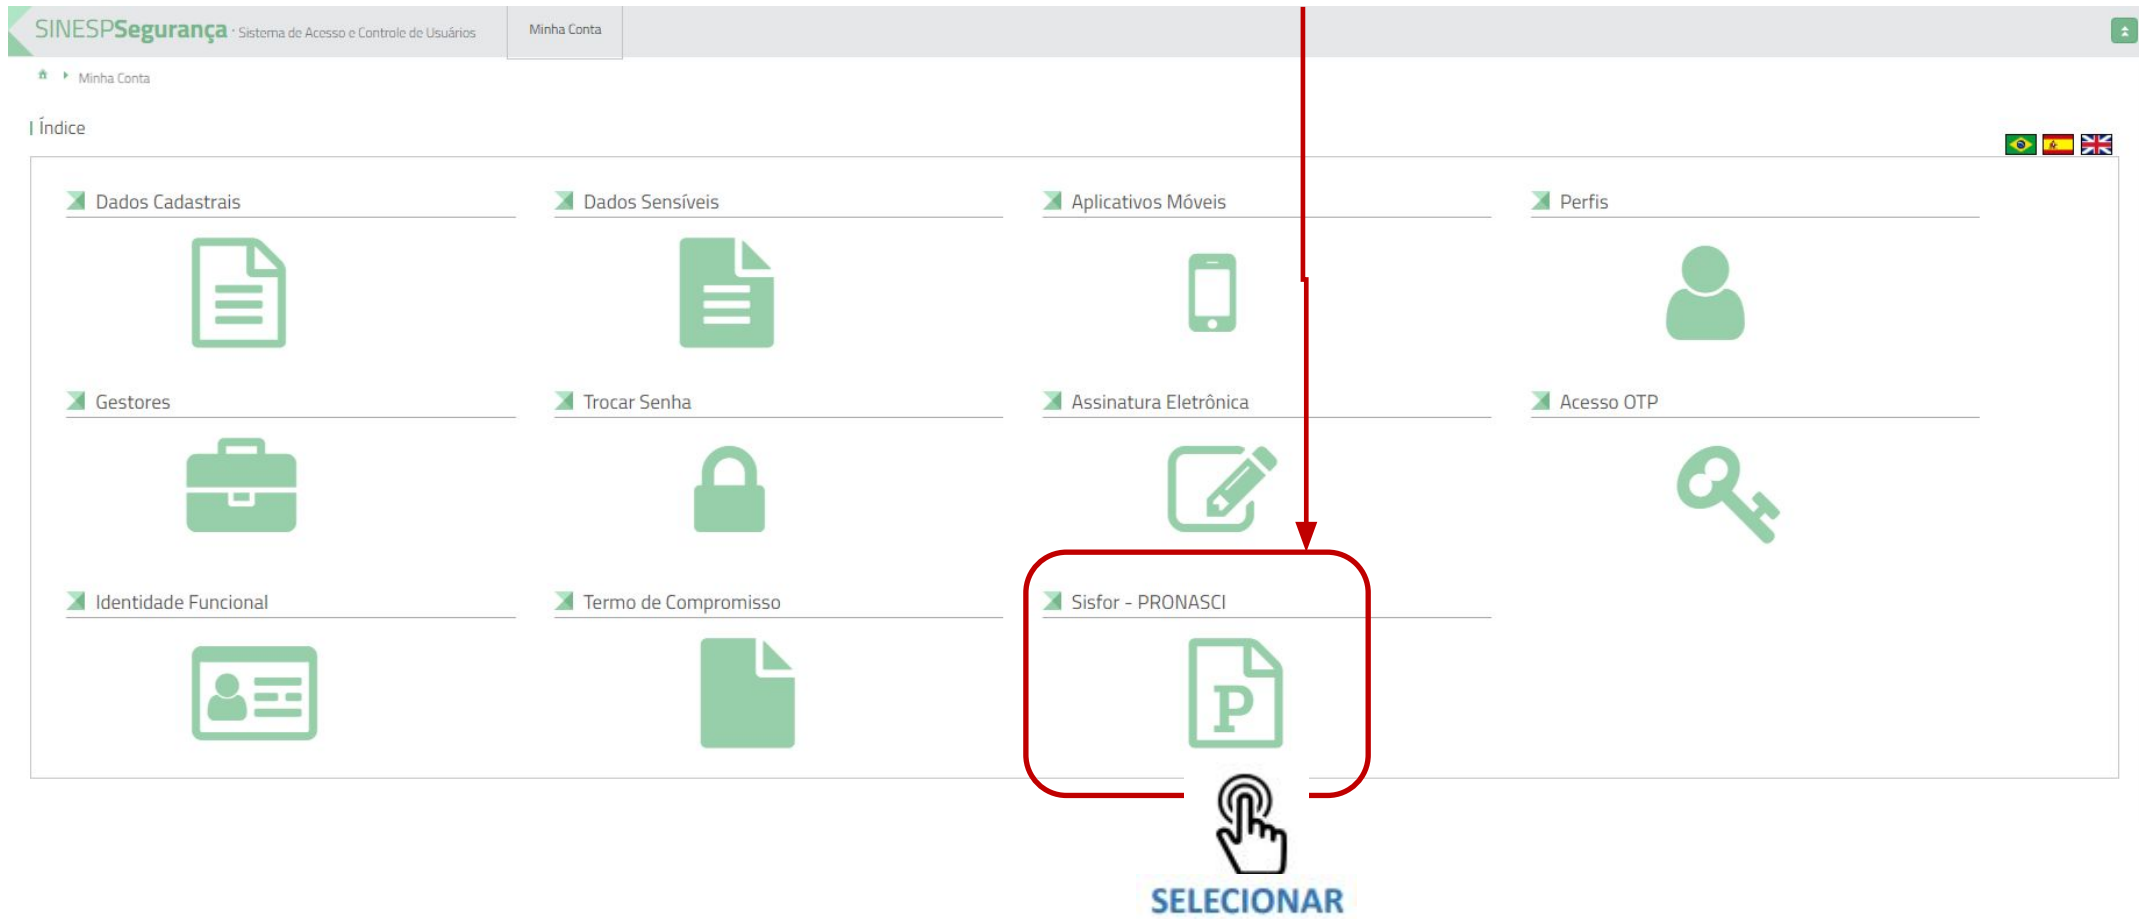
SINESPSegurança · Sistema de Acesso e Controle de Usuários

Minha Conta

Minha Conta

Índice

Dados Cadastrais

Dados Sensíveis

Aplicativos Móveis

Perfis

Gestores

Trocar Senha

Assinatura Eletrônica

Acesso OTP

Identidade Funcional

Termo de Compromisso

Sisfor - PRONASCI

P

SELECIONAR